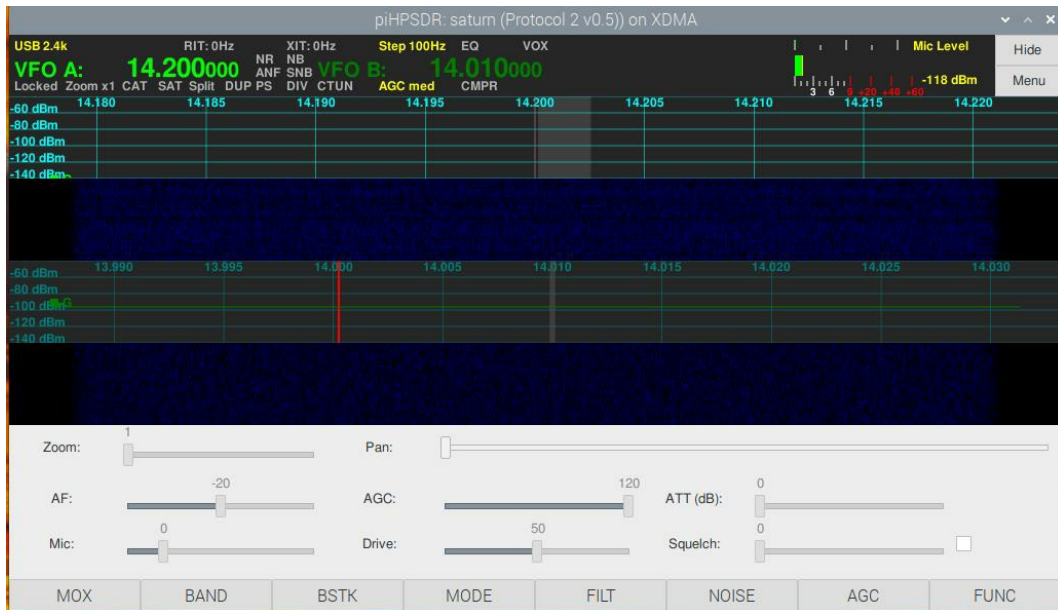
piHPSDR: saturn (Protocol 2 v0.5)) on XDMA

USB 2.4k
RIT: 0Hz
XIT: 0Hz
Step 100Hz
EQ
VOX
Mic Level
Hide
VFO A:
14.200000
NR
ANF
NB
SNB
VFO B:
14.010000
Menu
Locked Zoom x1 CAT SAT Split DUP PS DIV CTUN
AGC med
CMPR
3 6 9 +20 +40 +60
-118 dBm

-60 dBm
-80 dBm
-100 dBm
-120 dBm
-140 dBm
14.180
14.185
14.190
14.195
14.200
14.205
14.210
14.215
14.220

-60 dBm
-80 dBm
-100 dBm
-120 dBm
-140 dBm
13.990
13.995
14.000
14.005
14.010
14.015
14.020
14.025
14.030

Zoom:
1
Pan:
AF:
-20
AGC:
120
ATT (dB):
0
Mic:
0
Drive:
50
Squelch:
0

MOX
BAND
BSTK
MODE
FILT
NOISE
AGC
FUNC